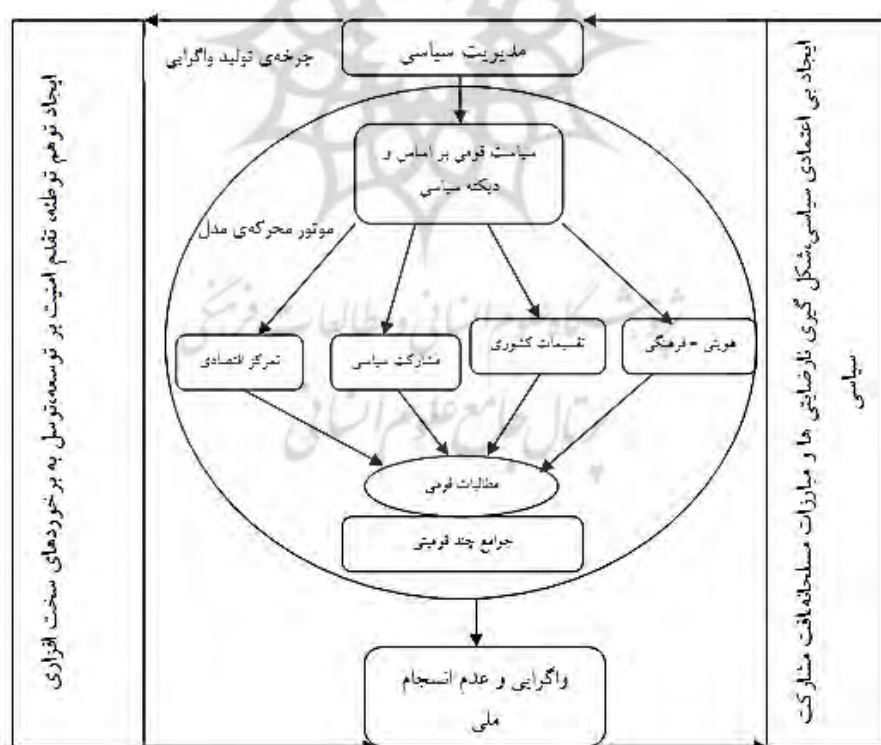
مدیریت سیاسی

چرخه‌ی تولید واگرایی

سیاست قومی بر اساس و دیکته سیاسی

موتور محرکه‌ی مدل

تمرکز اقتصادی

مشارکت سیاسی

تقسیمات کشوری

هویتی - فرهنگی

مطالبات قومی

جوامع چند قومیتی

واگرایی و عدم انسجام ملی

ایجاد توهم توطئه، تلقی امنیت بر توسعه،توسل به برخوردهای سخت افزاری

ایجاد بی اعتمادی سیاسی،شکل گیری نارضایتی ها و مبارزات مسلحانه،افت مشارکت سیاسی